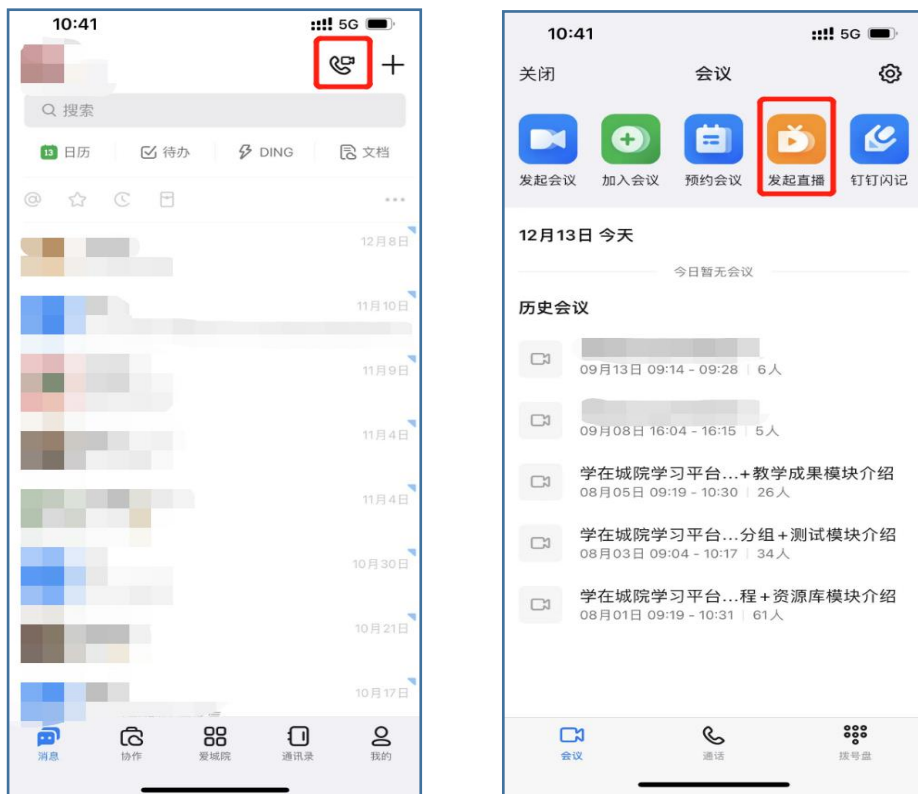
10:41 5G

搜索

13 日历 待办 DING 文档

12月8日

11月10日

11月9日

11月4日

11月4日

10月30日

10月21日

10月17日

消息 协作 爱城院 通讯录 我的

10:41 5G

关闭 会议

发起会议 加入会议 预约会议 发起直播 钉钉闪记

12月13日 今天

今日暂无会议

历史会议

09月13日 09:14 - 09:28 | 6人

09月08日 16:04 - 16:15 | 5人

学在城院学习平台…+教学成果模块介绍
08月05日 09:19 - 10:30 | 26人

学在城院学习平台…分组+测试模块介绍
08月03日 09:04 - 10:17 | 34人

学在城院学习平台…程+资源库模块介绍
08月01日 09:19 - 10:31 | 61人

会议 通话 拨号盘